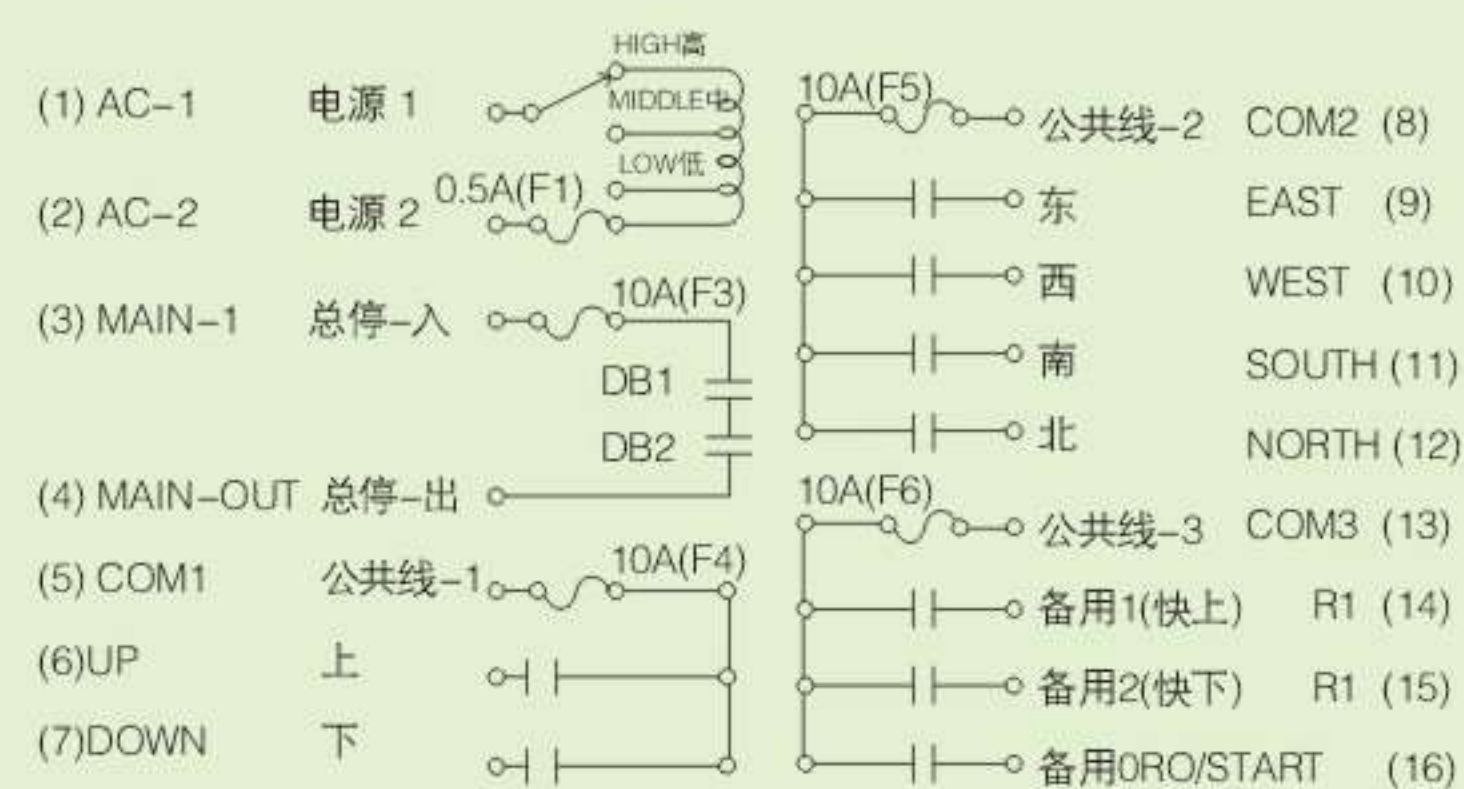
(1) AC-1 电源 1

(2) AC-2 电源 2

(3) MAIN-1 总停-入

(4) MAIN-OUT 总停-出

(5) COM1 公共线-1

(6)UP 上

(7)DOWN 下

HIGH高

MIDDLE中

LOW低

0.5A(F1)

10A(F3)

DB1

DB2

10A(F4)

10A(F5)

公共线-2 COM2 (8)

东 EAST (9)

西 WEST (10)

南 SOUTH (11)

北 NORTH (12)

10A(F6)

公共线-3 COM3 (13)

备用1(快上) R1 (14)

备用2(快下) R1 (15)

备用0RO/START (16)